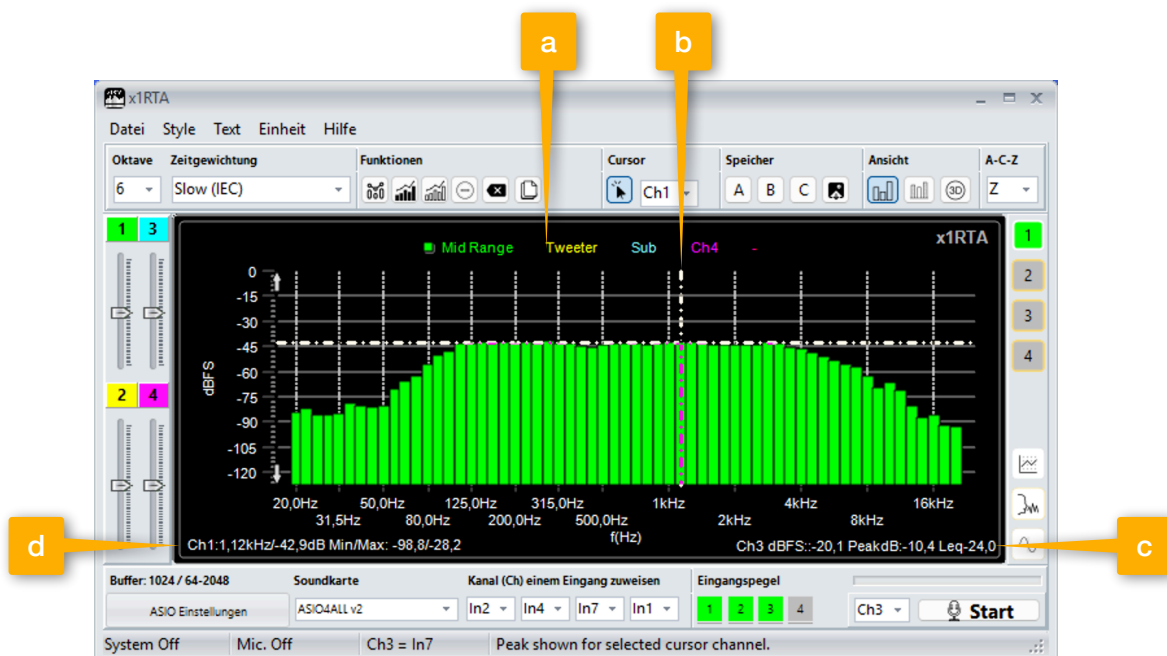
a

b

x1RTA

Datei Style Text Einheit Hilfe

Oktave
6

Zeitgewichtung
Slow (IEC)

Funktionen

Cursor
Ch1

Speicher
A B C

Ansicht

A-C-Z
Z

1 3

2 4

x1RTA

Mid Range Tweeter Sub Ch4 -

0
-15
-30
-45
-60
-75
-90
-105
-120

dBFS

20,0Hz 50,0Hz 125,0Hz 315,0Hz 1kHz 4kHz 16kHz
31,5Hz 80,0Hz 200,0Hz 500,0Hz 2kHz 8kHz
f(Hz)

1
2
3
4

d

Ch1:1,12kHz/-42,9dB Min/Max: -98,8/-28,2

Ch3 dBFS:-20,1 PeakdB:-10,4 Leq-24,0

c

Buffer: 1024 / 64-2048
ASIO Einstellungen

Soundkarte
ASIO4ALL v2

Kanal (Ch) einem Eingang zuweisen
In2 In4 In7 In1

Eingangspegel
1 2 3 4

Ch3

Start

System Off | Mic. Off | Ch3 = In7 | Peak shown for selected cursor channel.